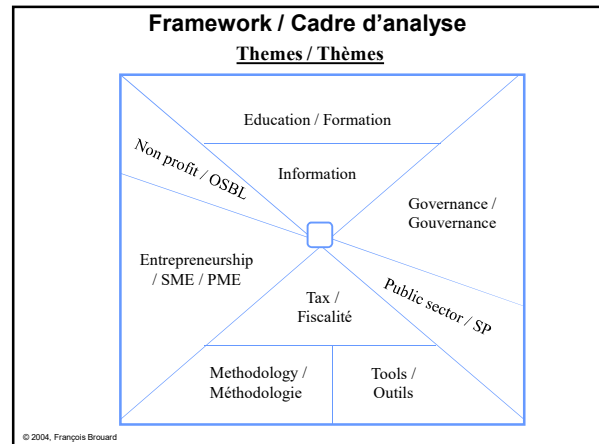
Framework / Cadre d'analyse

Themes / Thèmes

Education / Formation

Non profit / OSBL

Information

Governance / Gouvernance

Entrepreneurship / SME / PME

Tax / Fiscalité

Public sector / SP

Methodology / Méthodologie

Tools / Outils

© 2004, François Brouard